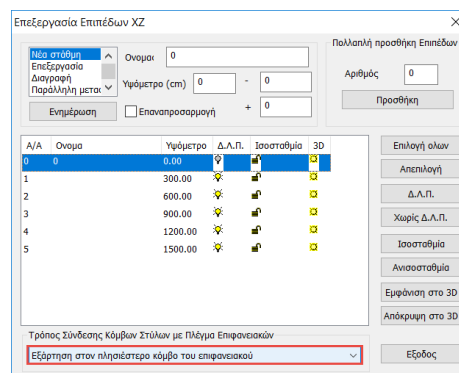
Επεξεργασία Επιπέδων XZ

Νέα στάθμη
Επεξεργασία
Διαγραφή
Παράλληλη μετατ

Ονομα 0
Υψόμετρο (cm) 0 - 0
+ 0

Ενημέρωση

Επαναπροσαρμογή

Πολλαπλή προσθήκη Επιπέδων

Αριθμός 0

Προσθήκη

| Α/Α | Ονομα | Υψόμετρο | Δ.Λ.Π. | Ισοσταθμία | 3D |
|---|---|---|---|---|---|
| 0 | 0 | 0.00 | | | |
| 1 | | 300.00 | | | |
| 2 | | 600.00 | | | |
| 3 | | 900.00 | | | |
| 4 | | 1200.00 | | | |
| 5 | | 1500.00 | | | |

Επιλογή ολων
Απεπιλογή
Δ.Λ.Π.
Χωρίς Δ.Λ.Π.
Ισοσταθμία
Ανισοσταθμία
Εμφάνιση στο 3D
Απόκρυψη στο 3D

Τρόπος Σύνδεσης Κόμβων Στύλων με Πλέγμα Επιφανειακών

Εξάρτηση στον πλησιέστερο κόμβο του επιφανειακού

Εξοδος